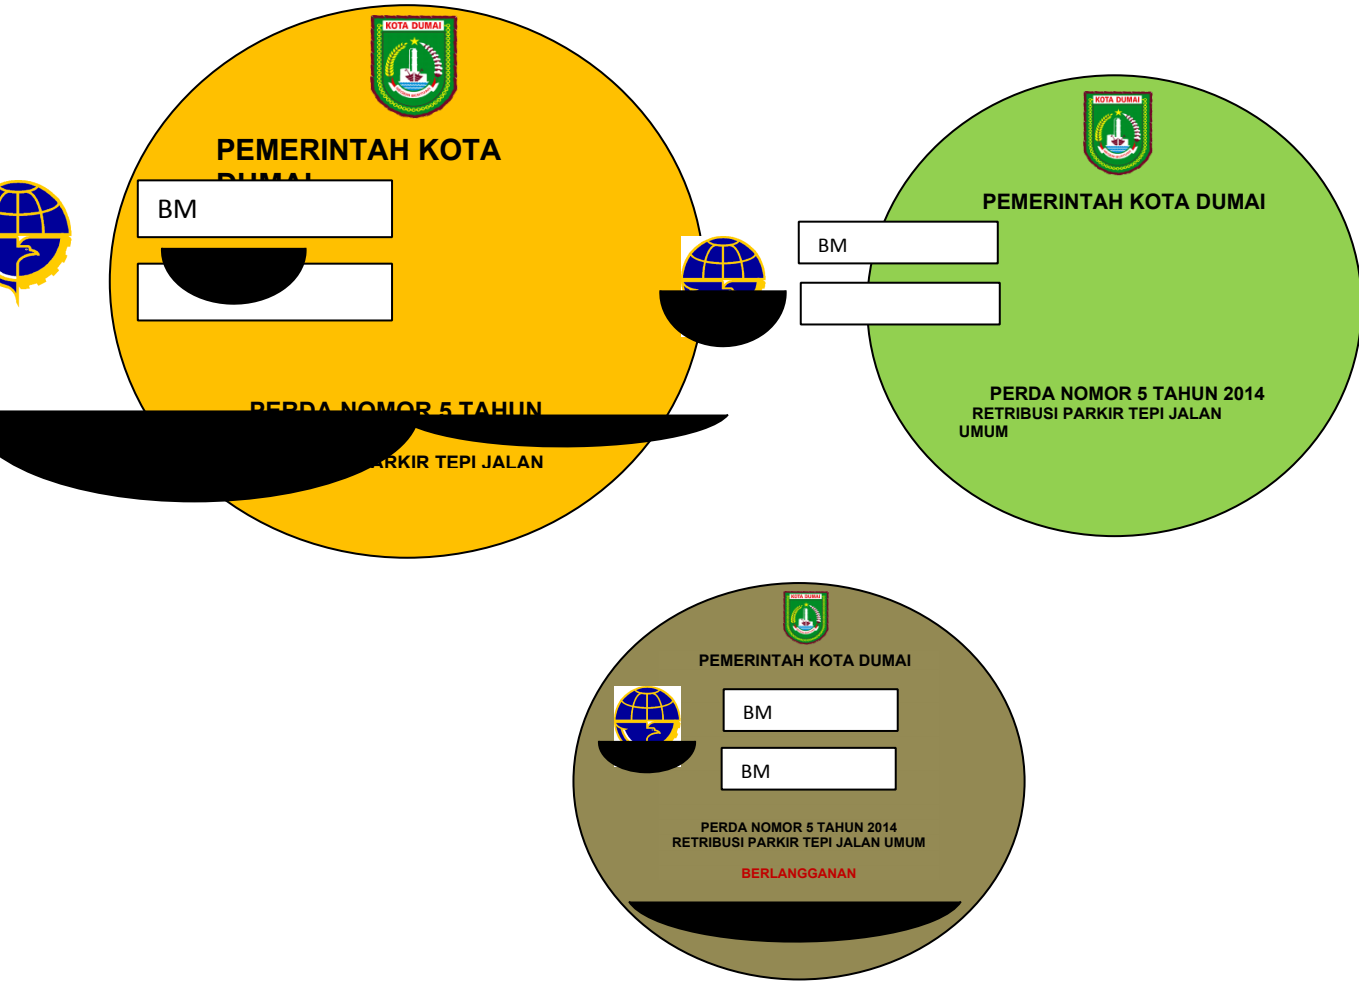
KOTA DUMAI

PEMERINTAH KOTA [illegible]

BM

PERDA NOMOR 5 TAHUN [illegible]

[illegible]RKIR TEPI JALAN

KOTA DUMAI

PEMERINTAH KOTA DUMAI

BM

PERDA NOMOR 5 TAHUN 2014
RETRIBUSI PARKIR TEPI JALAN UMUM

KOTA DUMAI

PEMERINTAH KOTA DUMAI

BM

BM

PERDA NOMOR 5 TAHUN 2014
RETRIBUSI PARKIR TEPI JALAN UMUM

BERLANGGANAN